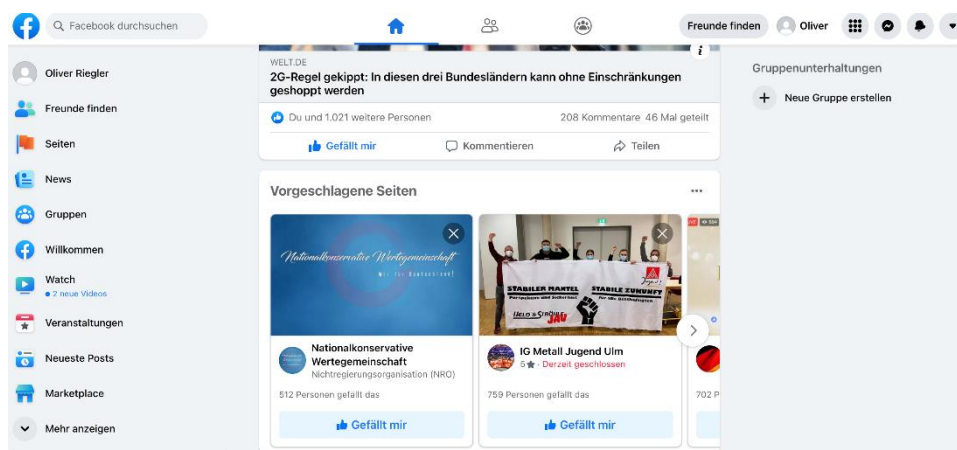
Facebook durchsuchen

Freunde finden Oliver

Oliver Riegler
Freunde finden
Seiten
News
Gruppen
Willkommen
Watch
• 2 neue Videos
Veranstaltungen
Neueste Posts
Marketplace
Mehr anzeigen

WELT.DE
2G-Regel gekippt: In diesen drei Bundesländern kann ohne Einschränkungen geshoppt werden

Du und 1.021 weitere Personen
208 Kommentare 46 Mal geteilt

Gefällt mir
Kommentieren
Teilen

Vorgeschlagene Seiten

Nationalkonservative Wertegemeinschaft

STABILER MANTEL STABILE ZUKUNFT
JAV

Nationalkonservative Wertegemeinschaft
Nichtregierungsorganisation (NRO)
512 Personen gefällt das
Gefällt mir

IG Metall Jugend Ulm
5 · Derzeit geschlossen
759 Personen gefällt das
Gefällt mir

702 P

Gruppenunterhaltungen
Neue Gruppe erstellen